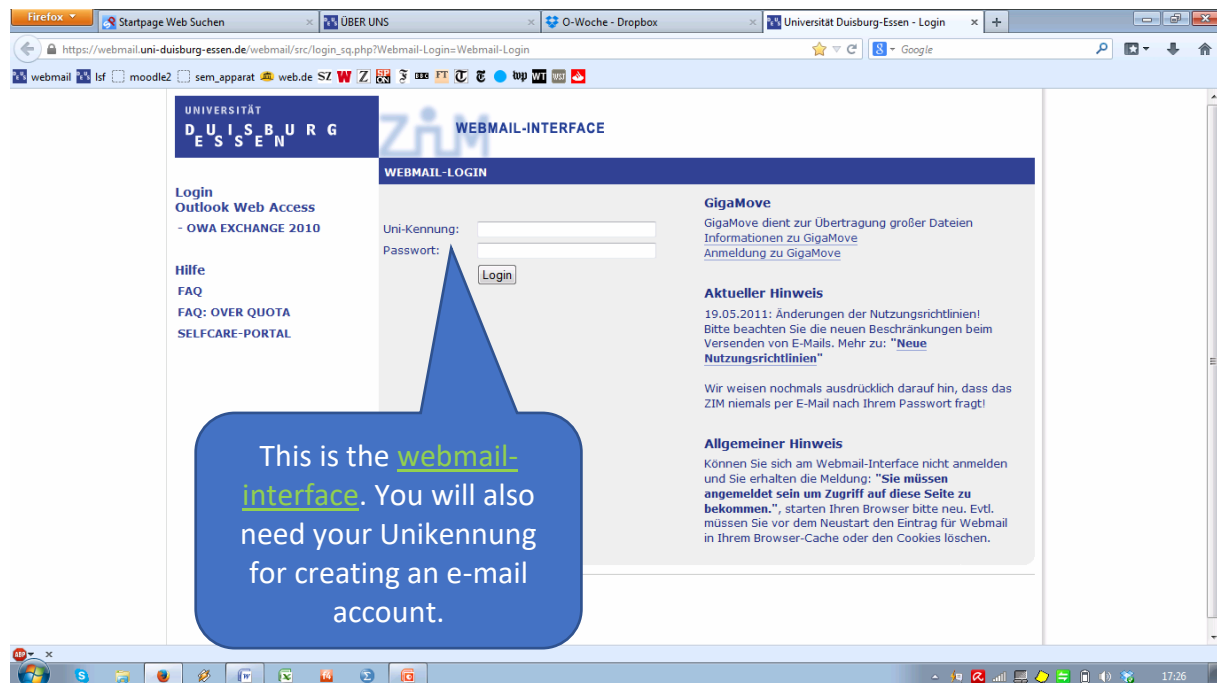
Firefox

Startpage Web Suchen

ÜBER UNS

O-Woche - Dropbox

Universität Duisburg-Essen - Login

https://webmail.uni-duisburg-essen.de/webmail/src/login_sq.php?Webmail-Login=Webmail-Login

Google

webmail lsf moodle2 sem_apparat web.de SZ W Z FT T

UNIVERSITÄT DUISBURG ESSEN

ZIM WEBMAIL-INTERFACE

WEBMAIL-LOGIN

Login
Outlook Web Access
- OWA EXCHANGE 2010

Hilfe
FAQ
FAQ: OVER QUOTA
SELFCARE-PORTAL

Uni-Kennung:
Passwort:
Login

GigaMove
GigaMove dient zur Übertragung großer Dateien
Informationen zu GigaMove
Anmeldung zu GigaMove

Aktueller Hinweis
19.05.2011: Änderungen der Nutzungsrichtlinien! Bitte beachten Sie die neuen Beschränkungen beim Versenden von E-Mails. Mehr zu: "Neue Nutzungsrichtlinien"

Wir weisen nochmals ausdrücklich darauf hin, dass das ZIM niemals per E-Mail nach Ihrem Passwort fragt!

Allgemeiner Hinweis
Können Sie sich am Webmail-Interface nicht anmelden und Sie erhalten die Meldung: "Sie müssen angemeldet sein um Zugriff auf diese Seite zu bekommen.", starten Ihren Browser bitte neu. Evtl. müssen Sie vor dem Neustart den Eintrag für Webmail in Ihrem Browser-Cache oder den Cookies löschen.

This is the webmail-interface. You will also need your Unikennung for creating an e-mail account.

17:26